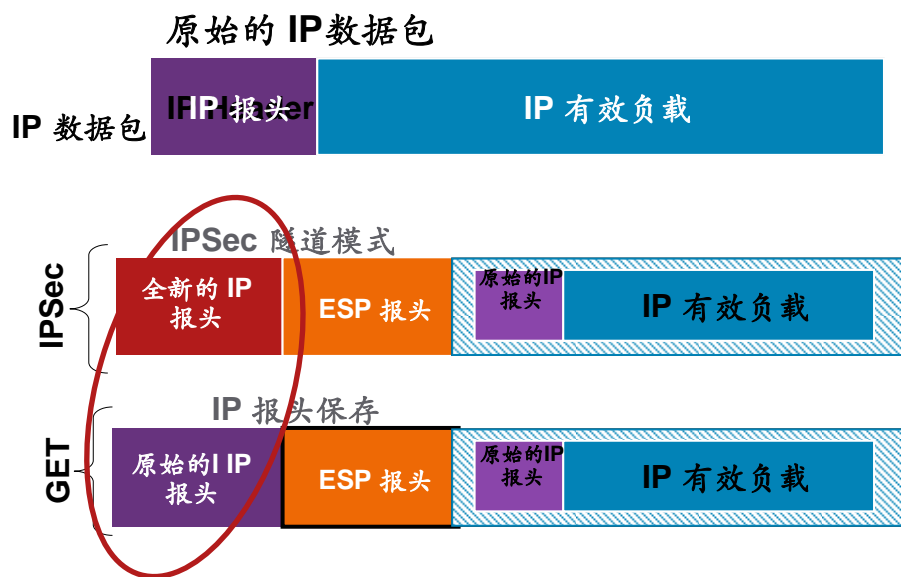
原始的 IP数据包

IP 数据包

IP 报头 Header

IP 有效负载

IPSec 隧道模式

IPSec

全新的 IP 报头

ESP 报头

原始的IP 报头

IP 有效负载

IP 报头保存

GET

原始的I IP 报头

ESP 报头

原始的IP 报头

IP 有效负载